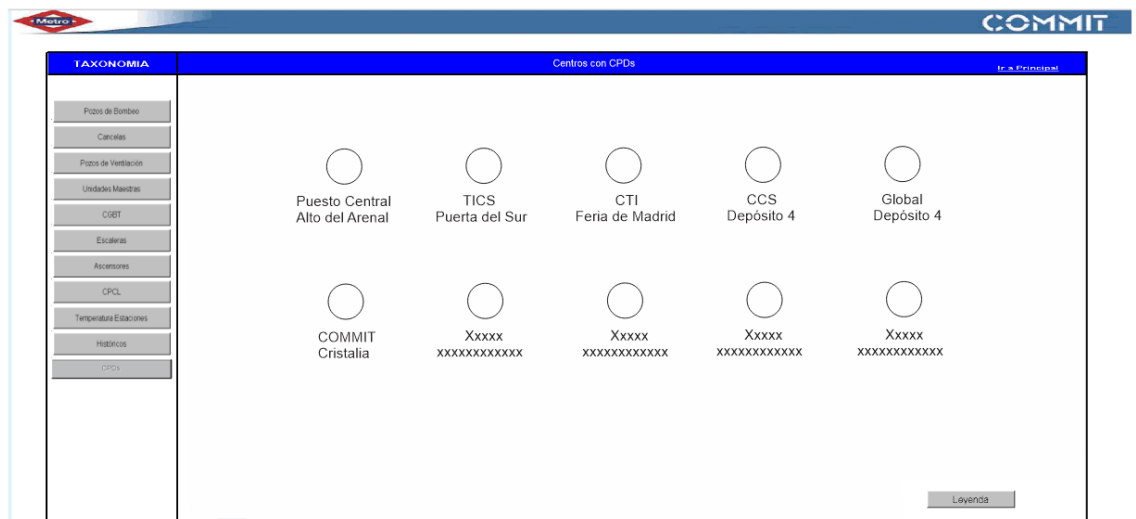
Metro

COMMIT

TAXONOMIA

Centros con CPDs

Ir a Principal

Pozos de Bombeo
Cancelas
Pozos de Ventilación
Unidades Maestras
CGBT
Escaleras
Ascensores
CPCL
Temperatura Estaciones
Históricos
CPDs

Puesto Central Alto del Arenal

TICS Puerta del Sur

CTI Feria de Madrid

CCS Depósito 4

Global Depósito 4

COMMIT Cristalia

Xxxxx xxxxxxxxxxxx

Xxxxx xxxxxxxxxxxx

Xxxxx xxxxxxxxxxxx

Xxxxx xxxxxxxxxxxx

Leyenda